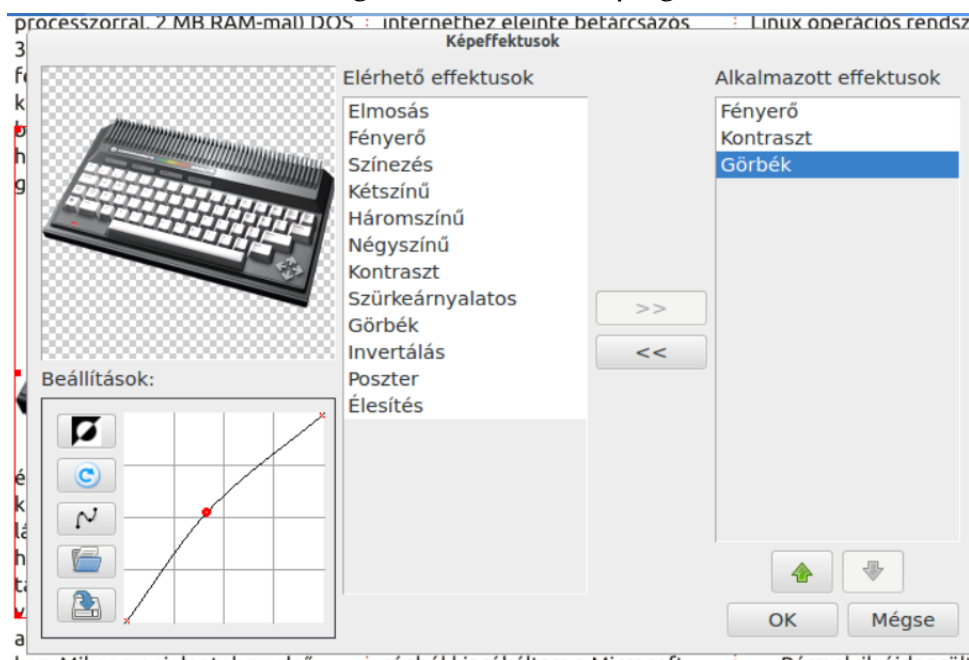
processzorral, 2 MB RAM-mal) DOS internethez eleinte betárcsázós Linux operációs rendsz

Képeffektusok

Elérhető effektusok
Elmosás
Fényerő
Színezés
Kétszínű
Háromszínű
Négyszínű
Kontraszt
Szürkeárnyalatos
Görbék
Invertálás
Poszter
Élesítés

>>
<<

Alkalmazott effektusok
Fényerő
Kontraszt
Görbék

Beállítások:

OK
Mégse